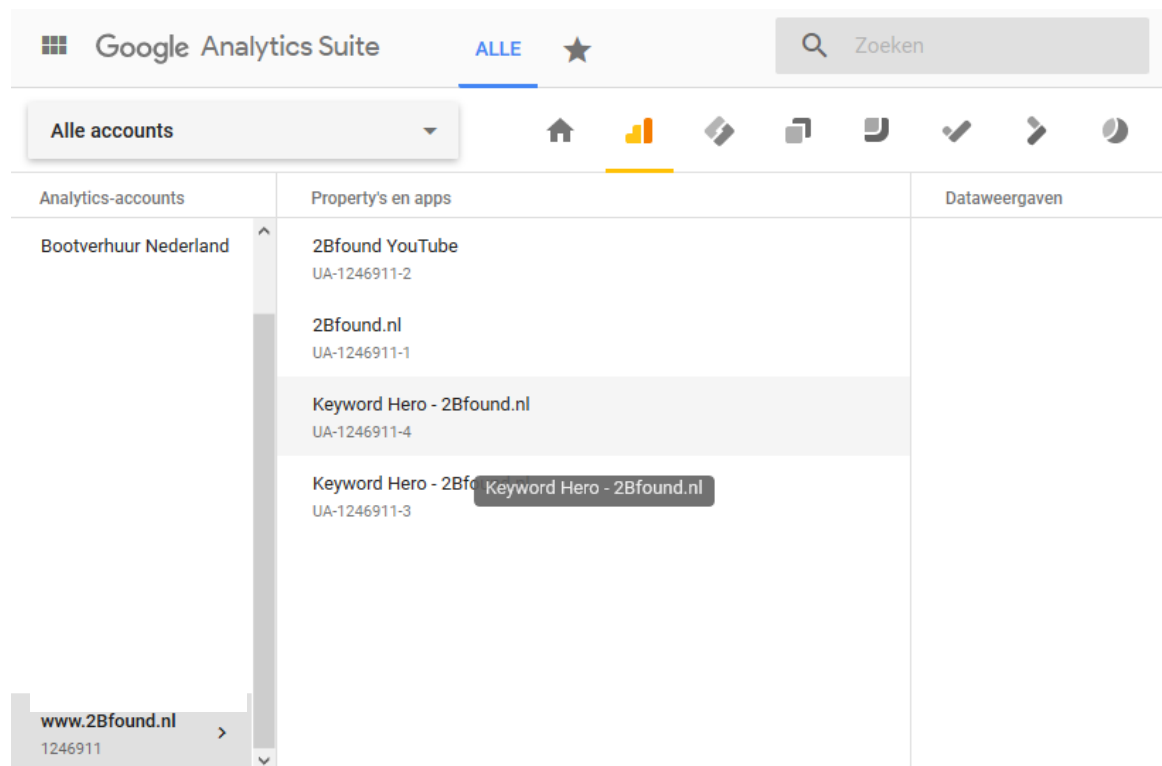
Google Analytics Suite ALLE

Zoeken

Alle accounts

Analytics-accounts

Bootverhuur Nederland

www.2Bfound.nl
1246911

Property's en apps

2Bfound YouTube
UA-1246911-2

2Bfound.nl
UA-1246911-1

Keyword Hero - 2Bfound.nl
UA-1246911-4

Keyword Hero - 2Bf
UA-1246911-3

Keyword Hero - 2Bfound.nl

Dataweergaven